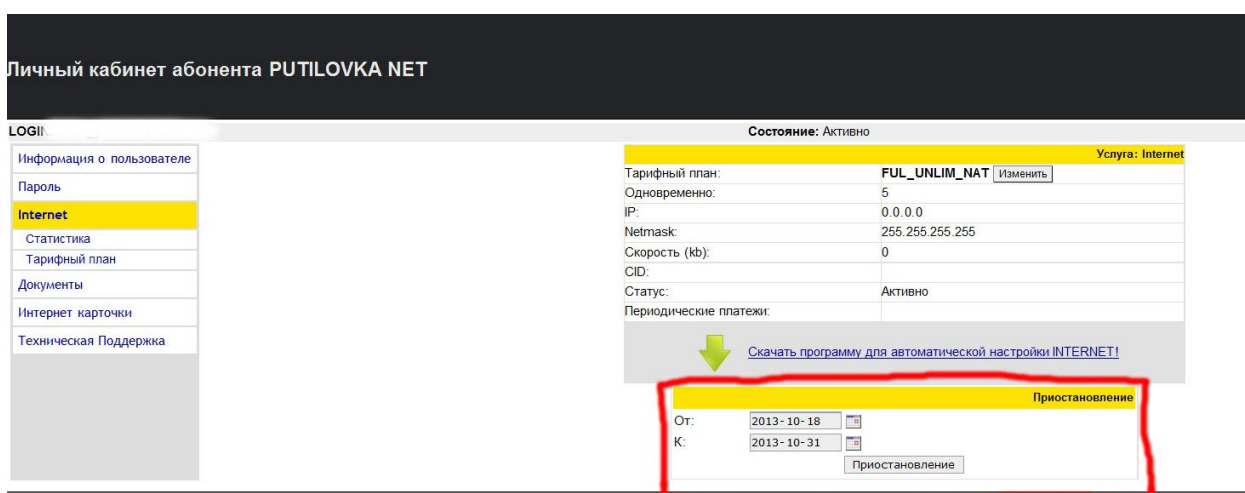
Личный кабинет абонента PUTILOVKA NET

LOGI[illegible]

Состояние: Активно

Информация о пользователе
Пароль
Internet
Статистика
Тарифный план
Документы
Интернет карточки
Техническая Поддержка

Услуга: Internet

| | |
|---|---|
| Тарифный план: | FUL_UNLIM_NAT Изменить |
| Одновременно: | 5 |
| IP: | 0.0.0.0 |
| Netmask: | 255.255.255.255 |
| Скорость (kb): | 0 |
| CID: | |
| Статус: | Активно |
| Периодические платежи: | |

Скачать программу для автоматической настройки INTERNET!

Приостановление

От: 2013-10-18
К: 2013-10-31

Приостановление